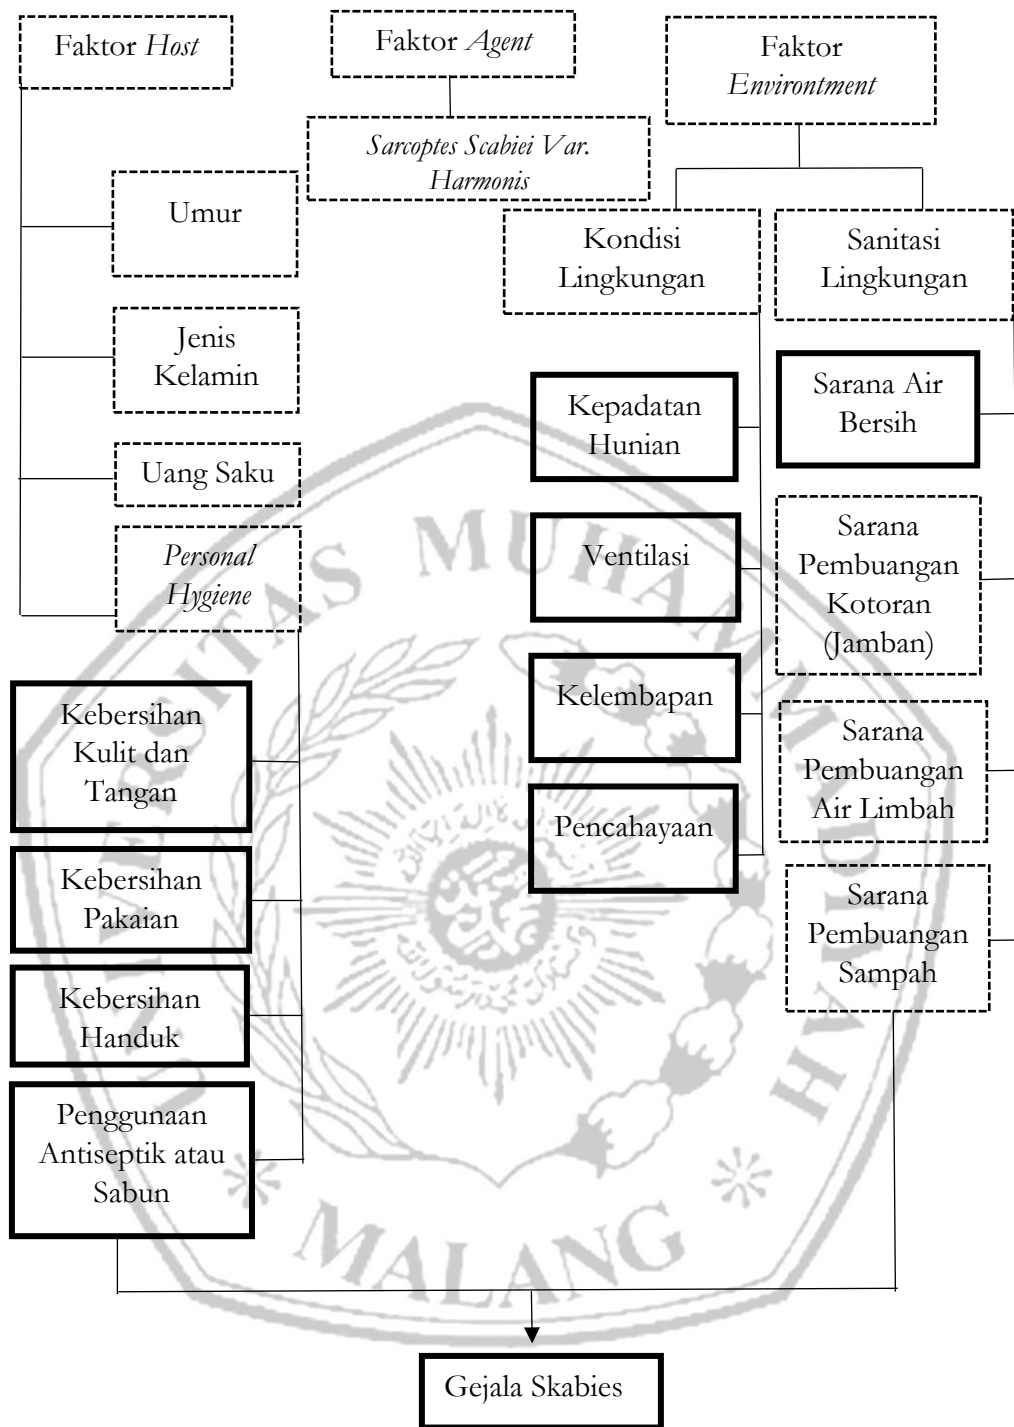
Faktor *Host*

Faktor *Agent*

Faktor *Environtment*

*Sarcoptes Scabiei Var. Harmonis*

Umur

Jenis Kelamin

Uang Saku

*Personal Hygiene*

Kondisi Lingkungan

Sanitasi Lingkungan

Kepadatan Hunian

Ventilasi

Kelembapan

Pencahayaan

Sarana Air Bersih

Sarana Pembuangan Kotoran (Jamban)

Sarana Pembuangan Air Limbah

Sarana Pembuangan Sampah

Kebersihan Kulit dan Tangan

Kebersihan Pakaian

Kebersihan Handuk

Penggunaan Antiseptik atau Sabun

Gejala Skabies

MUHAMMADIYAH MALANG